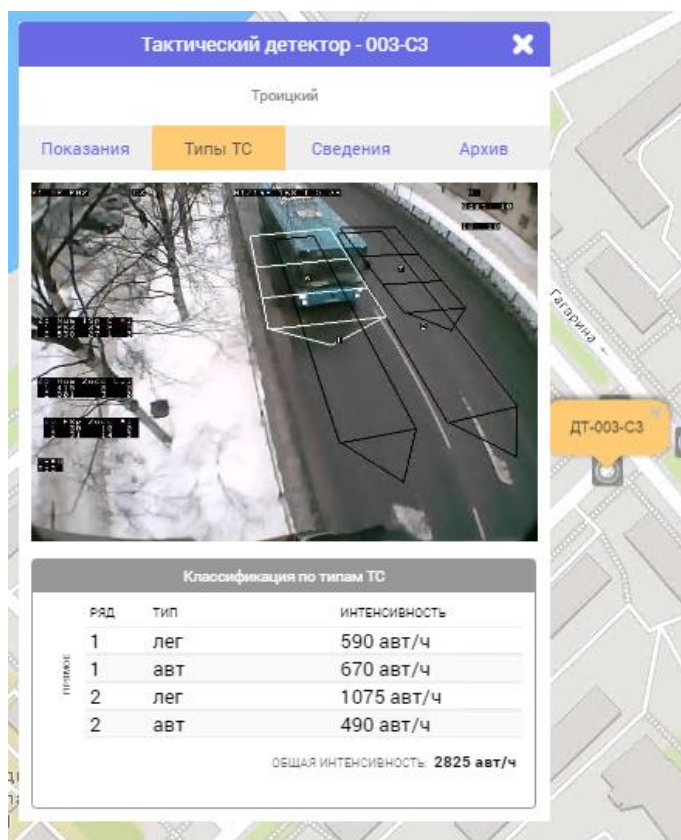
Тактический детектор - 003-С3

Троицкий

Показания | Типы ТС | Сведения | Архив

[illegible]

Гагарина

ДТ-003-С3

Классификация по типам ТС

| | РЯД | ТИП | ИНТЕНСИВНОСТЬ |
|---|---|---|---|
| прямое | 1 | лег | 590 авт/ч |
| | 1 | авт | 670 авт/ч |
| | 2 | лег | 1075 авт/ч |
| | 2 | авт | 490 авт/ч |

ОБЩАЯ ИНТЕНСИВНОСТЬ: 2825 авт/ч